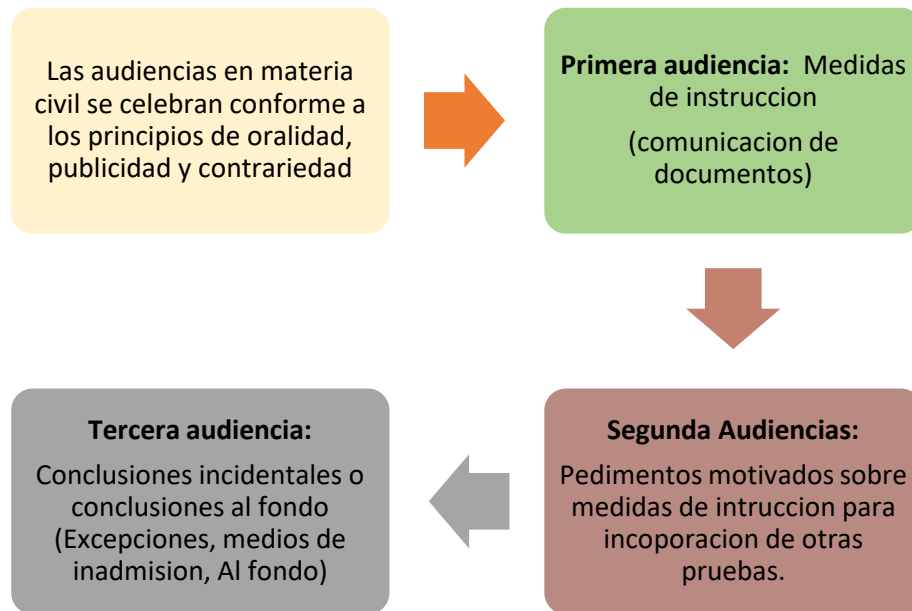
Las audiencias en materia civil se celebran conforme a los principios de oralidad, publicidad y contrariedad

**Primera audiencia:** Medidas de instruccion

(comunicacion de documentos)

**Segunda Audiencias:**

Pedimentos motivados sobre medidas de intruccion para incoporacion de otras pruebas.

**Tercera audiencia:**

Conclusiones incidentales o conclusiones al fondo (Excepciones, medios de inadmision, Al fondo)